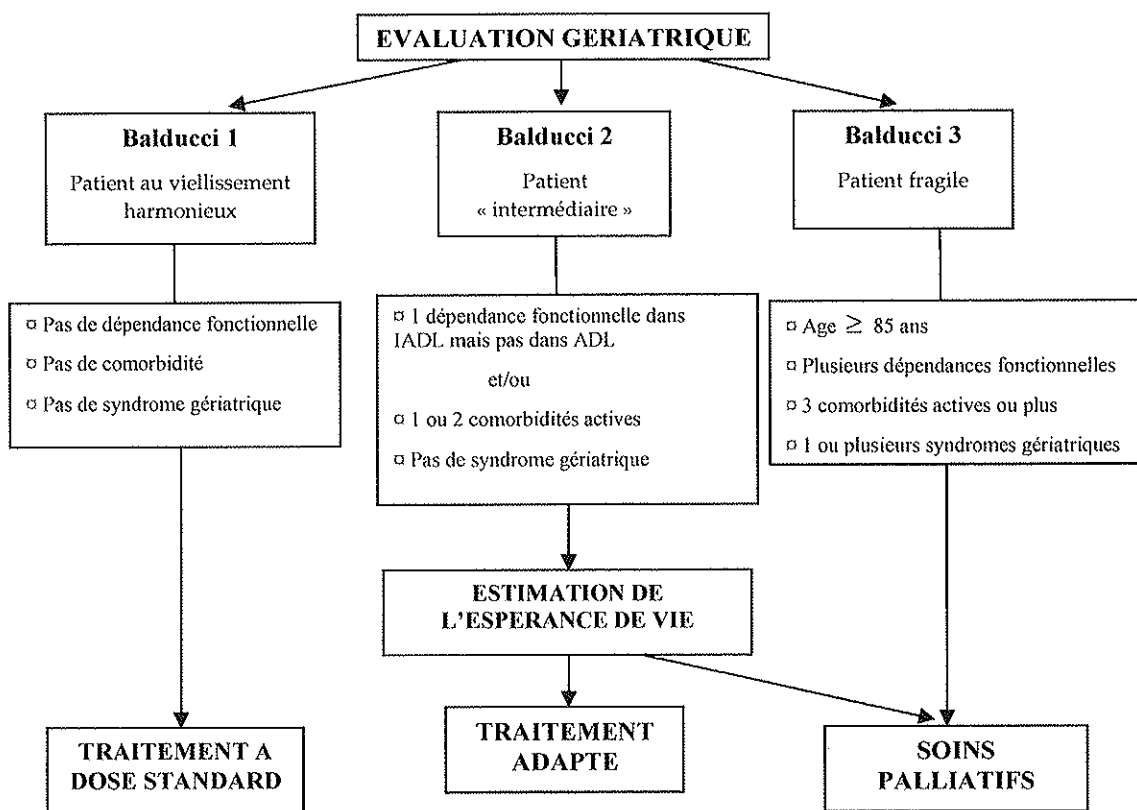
EVALUATION GERIATRIQUE

Balducci 1

Patient au viellissement harmonieux

¤ Pas de dépendance fonctionnelle

¤ Pas de comorbidité

¤ Pas de syndrome gériatrique

TRAITEMENT A DOSE STANDARD

Balducci 2

Patient « intermédiaire »

¤ 1 dépendance fonctionnelle dans IADL mais pas dans ADL

et/ou

¤ 1 ou 2 comorbidités actives

¤ Pas de syndrome gériatrique

ESTIMATION DE L'ESPERANCE DE VIE

TRAITEMENT ADAPTE

Balducci 3

Patient fragile

¤ Age $\geq$ 85 ans

¤ Plusieurs dépendances fonctionnelles

¤ 3 comorbidités actives ou plus

¤ 1 ou plusieurs syndromes gériatriques

SOINS PALLIATIFS